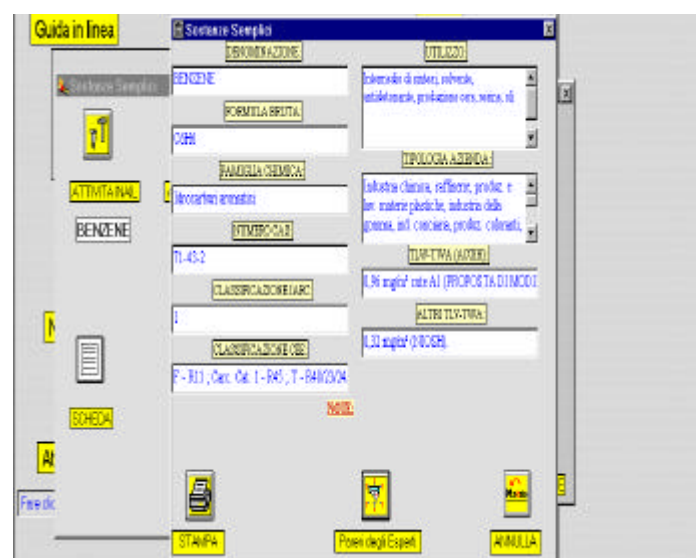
Guida in linea

Sostanze Semplici

Sostanze Semplici

DENOMINAZIONE

BENZENE

FORMULA BRUTA

C6H6

FAMIGLIA CHIMICA

Idrocarburi aromatici

NUMERO CAS

71-43-2

CLASSIFICAZIONE IARC

1

CLASSIFICAZIONE CEE

F - R11 ; Canc. Cat. 1 - R45 ; T - R48/23/24

UTILIZZO

Intermedio di sintesi, solvente, antidetonante, produzione cere, resine, oli

TIPOLOGIA AZIENDA

Industria chimica, raffinerie, produz. e lav. materie plastiche, industria della gomma, ind. conciaria, produz. coloranti,

TLV-TWA (ACGIH)

0,96 mg/m³ nota A1 (PROPOSTA DI MODI

ALTRI TLV-TWA

0,32 mg/m³ (NIOSH).

NOTE

ATTIVITA INAIL

BENZENE

SCHEDA

STAMPA

Pareri degli Esperti

ANNULLA

N

Al

Fine dic